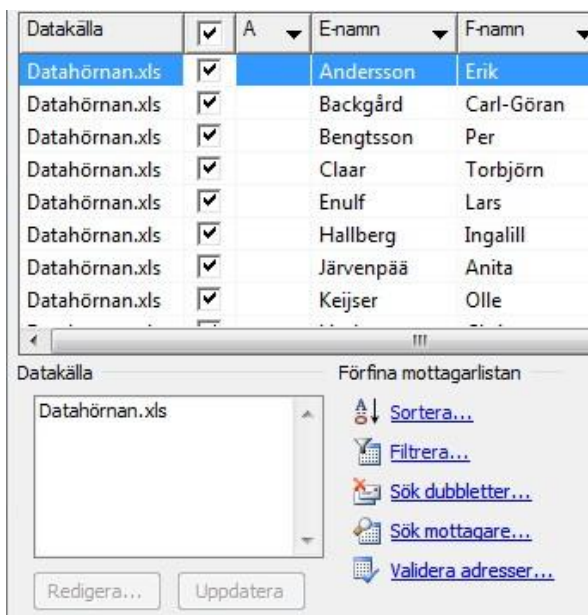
| Datakälla | ☑ | A | E-namn | F-namn |
|---|---|---|---|---|
| Datahörnan.xls | ☑ | | Andersson | Erik |
| Datahörnan.xls | ☑ | | Backgård | Carl-Göran |
| Datahörnan.xls | ☑ | | Bengtsson | Per |
| Datahörnan.xls | ☑ | | Claar | Torbjörn |
| Datahörnan.xls | ☑ | | Enulf | Lars |
| Datahörnan.xls | ☑ | | Hallberg | Ingalill |
| Datahörnan.xls | ☑ | | Järvenpää | Anita |
| Datahörnan.xls | ☑ | | Keijser | Olle |

Datakälla

Datahörnan.xls

Redigera... Uppdatera

Förfina mottagarlistan

Sortera...

Filtrera...

Sök dubbletter...

Sök mottagare...

Validera adresser...